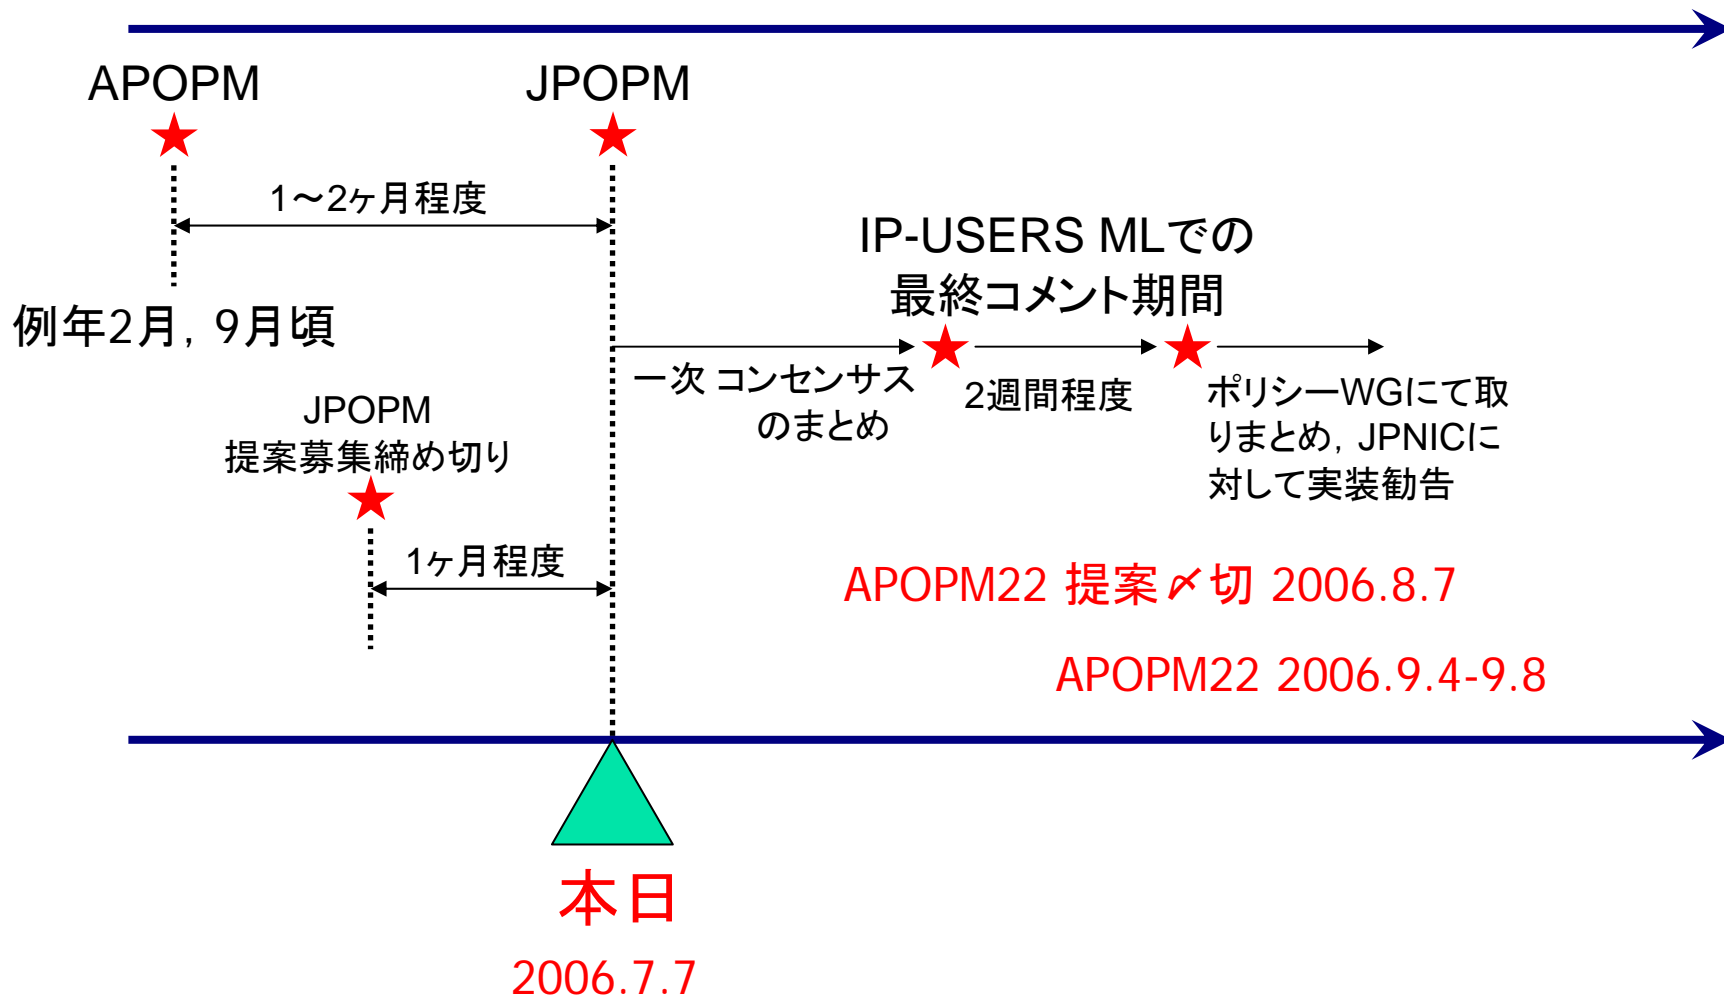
APOPM

JPOPM

1〜2ヶ月程度

IP-USERS MLでの最終コメント期間

例年2月，9月頃

一次 コンセンサスのまとめ

2週間程度

ポリシーWGにて取りまとめ，JPNICに対して実装勧告

JPOPM
提案募集締め切り

1ヶ月程度

APOPM22 提案〆切 2006.8.7

APOPM22 2006.9.4-9.8

本日
2006.7.7